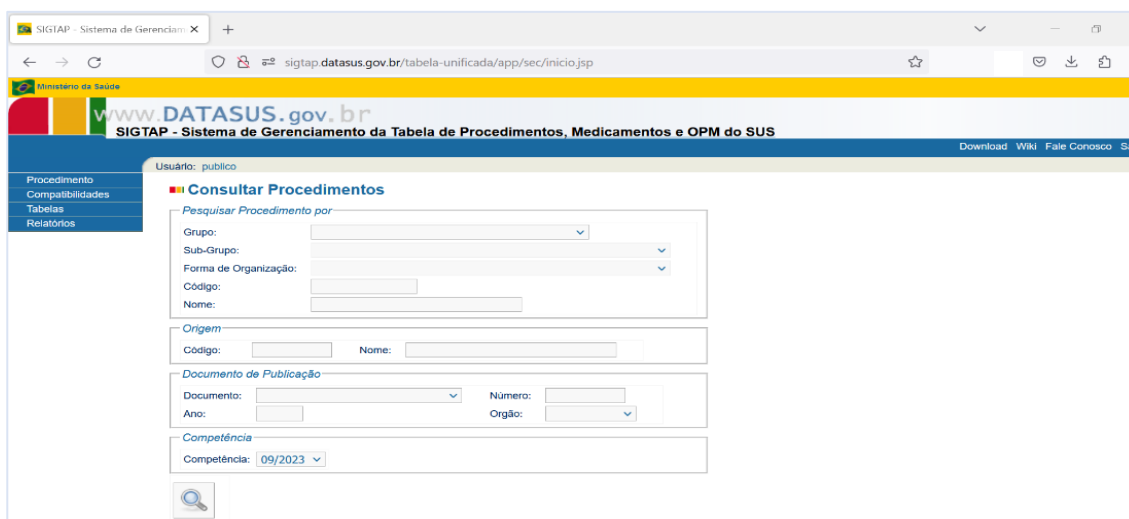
SIGTAP - Sistema de Gerenciam ×
+

sigtap.datasus.gov.br/tabela-unificada/app/sec/inicio.jsp

Ministério da Saúde

www.DATASUS.gov.br
SIGTAP - Sistema de Gerenciamento da Tabela de Procedimentos, Medicamentos e OPM do SUS

Download Wiki Fale Conosco S

Usuário: publico

Procedimento
Compatibilidades
Tabelas
Relatórios

Consultar Procedimentos

Pesquisar Procedimento por
Grupo:
Sub-Grupo:
Forma de Organização:
Código:
Nome:

Origem
Código:
Nome:

Documento de Publicação
Documento:
Número:
Ano:
Orgão:

Competência
Competência: 09/2023